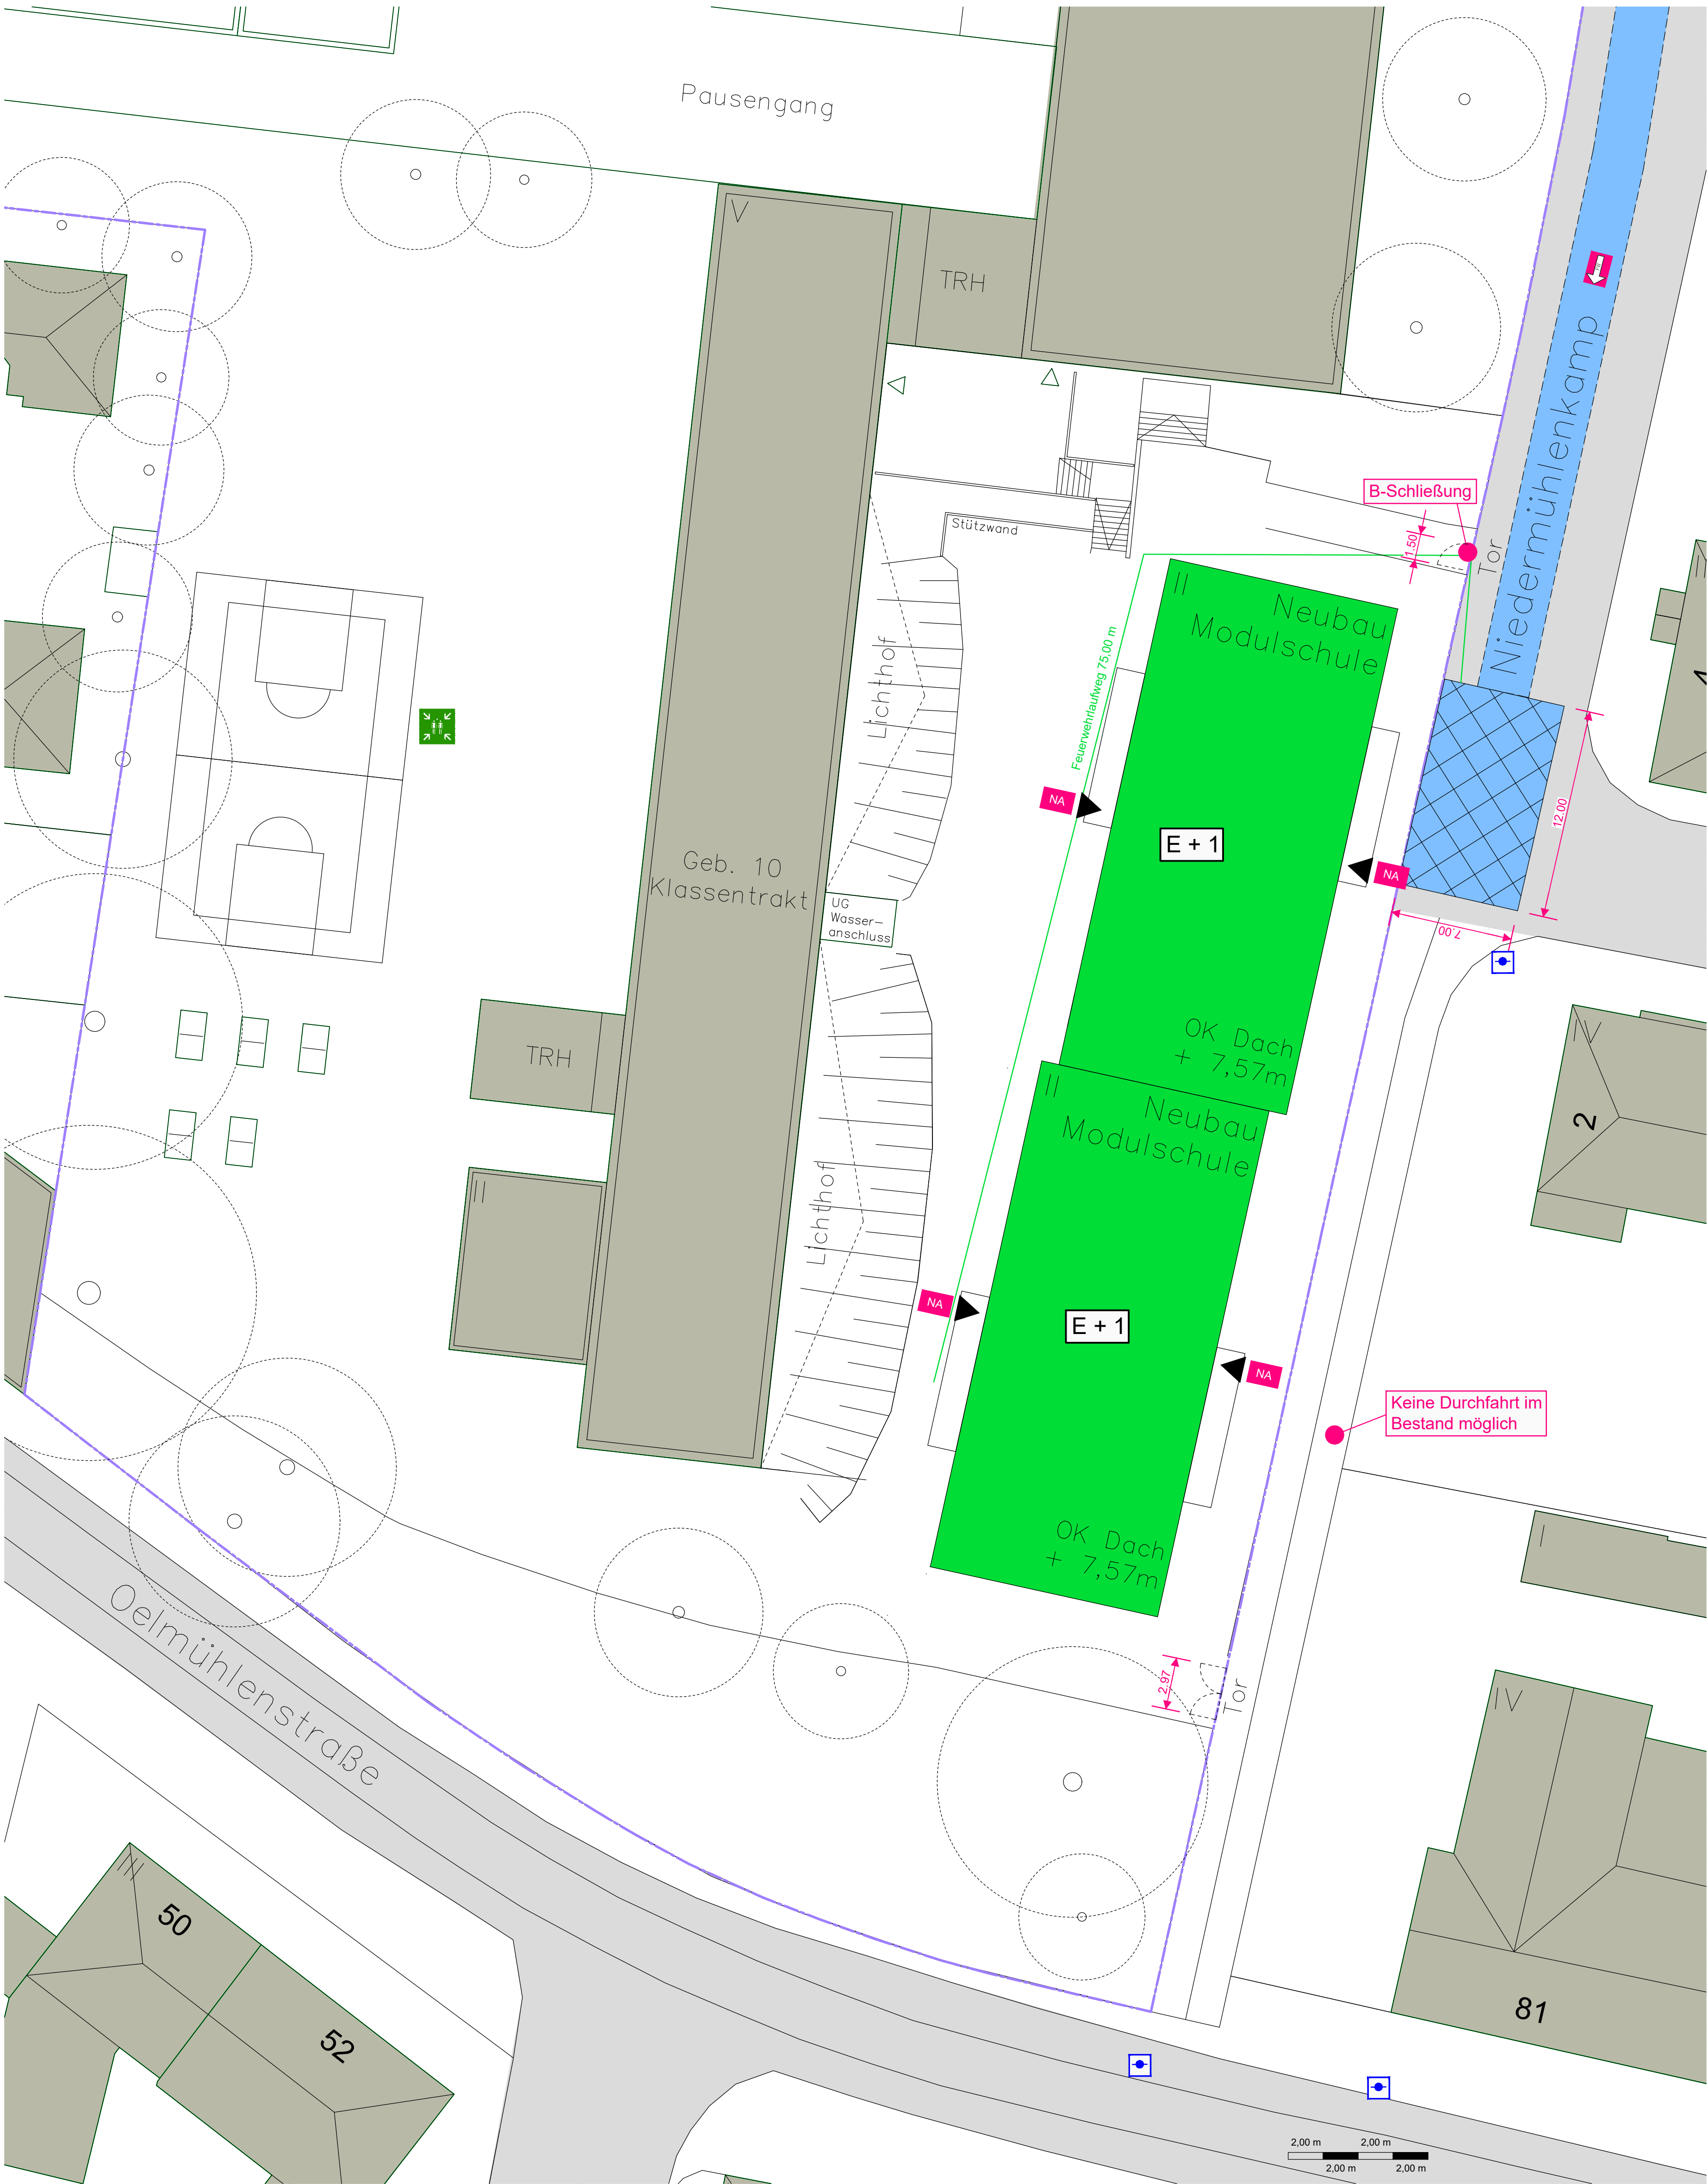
Pausengang

V

TRH

B-Schließung

1,50

Tor

Niedermühlenkamp

Stützwand

Lichthof

Feuerwehrlaufweg 75,00 m

II

Neubau Modulschule

NA

E + 1

NA

12,00

7,00

Geb. 10 Klassentrakt

UG Wasser-anschluss

TRH

OK Dach + 7,57m

II

Neubau Modulschule

IV

2

II

Lichthof

NA

E + 1

NA

Keine Durchfahrt im Bestand möglich

OK Dach + 7,57m

I

Oelmühlenstraße

2,97

Tor

IV

III

50

52

81

2,00 m 2,00 m 2,00 m 2,00 m